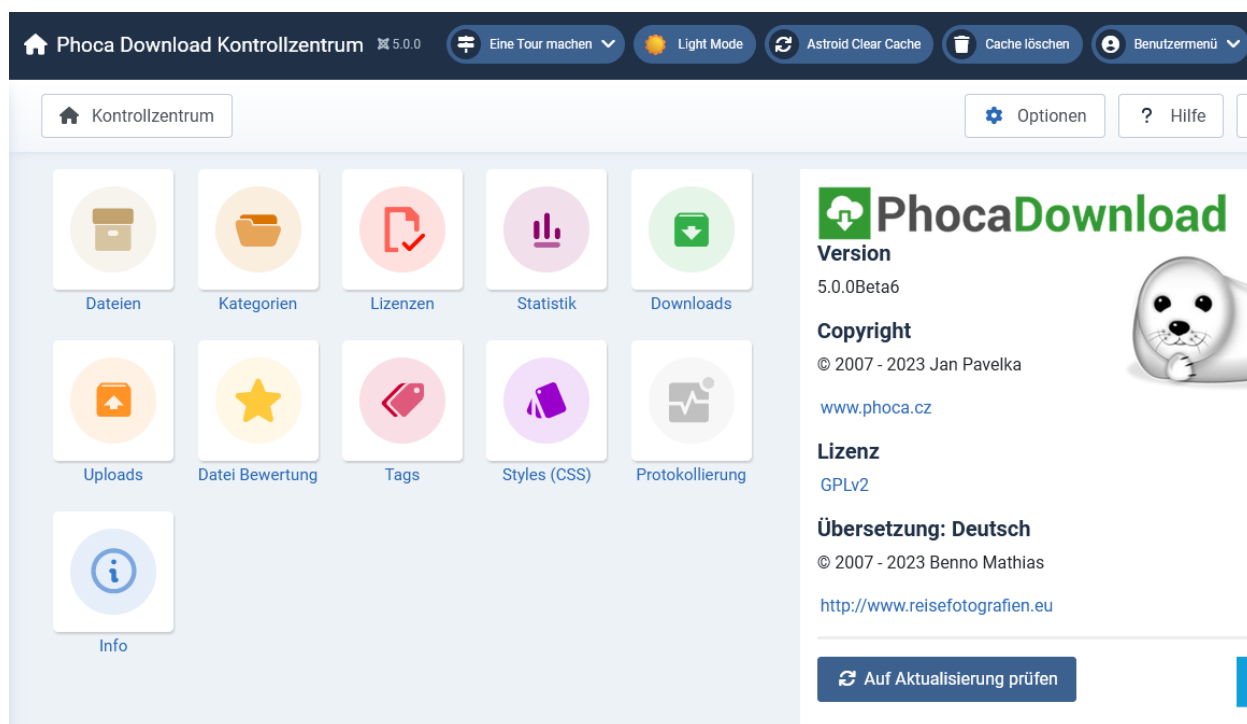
Phoca Download Kontrollzentrum 5.0.0

Eine Tour machen

Light Mode

Astroid Clear Cache

Cache löschen

Benutzermenü

Kontrollzentrum

Optionen

? Hilfe

Dateien

Kategorien

Lizenzen

Statistik

Downloads

Uploads

Datei Bewertung

Tags

Styles (CSS)

Protokollierung

Info

PhocaDownload

Version

5.0.0Beta6

Copyright

© 2007 - 2023 Jan Pavelka

www.phoca.cz

Lizenz

GPLv2

Übersetzung: Deutsch

© 2007 - 2023 Benno Mathias

http://www.reisefotografien.eu

Auf Aktualisierung prüfen